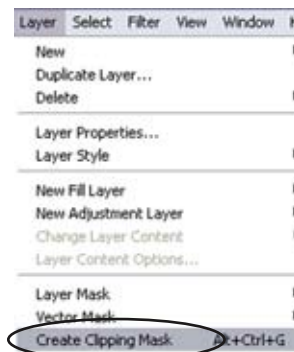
Layer Select Filter View Window

New
Duplicate Layer...
Delete

Layer Properties...
Layer Style

New Fill Layer
New Adjustment Layer
Change Layer Content
Layer Content Options...

Layer Mask
Vector Mask
Create Clipping Mask Alt+Ctrl+G